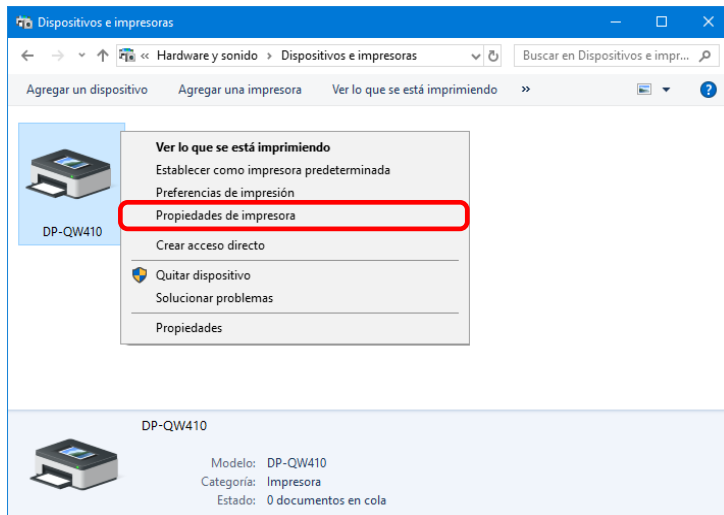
Dispositivos e impresoras

« Hardware y sonido › Dispositivos e impresoras

Buscar en Dispositivos e impr...

Agregar un dispositivo Agregar una impresora Ver lo que se está imprimiendo »

DP-QW410

Ver lo que se está imprimiendo
Establecer como impresora predeterminada
Preferencias de impresión
Propiedades de impresora
Crear acceso directo
Quitar dispositivo
Solucionar problemas
Propiedades

DP-QW410

Modelo: DP-QW410
Categoría: Impresora
Estado: 0 documentos en cola